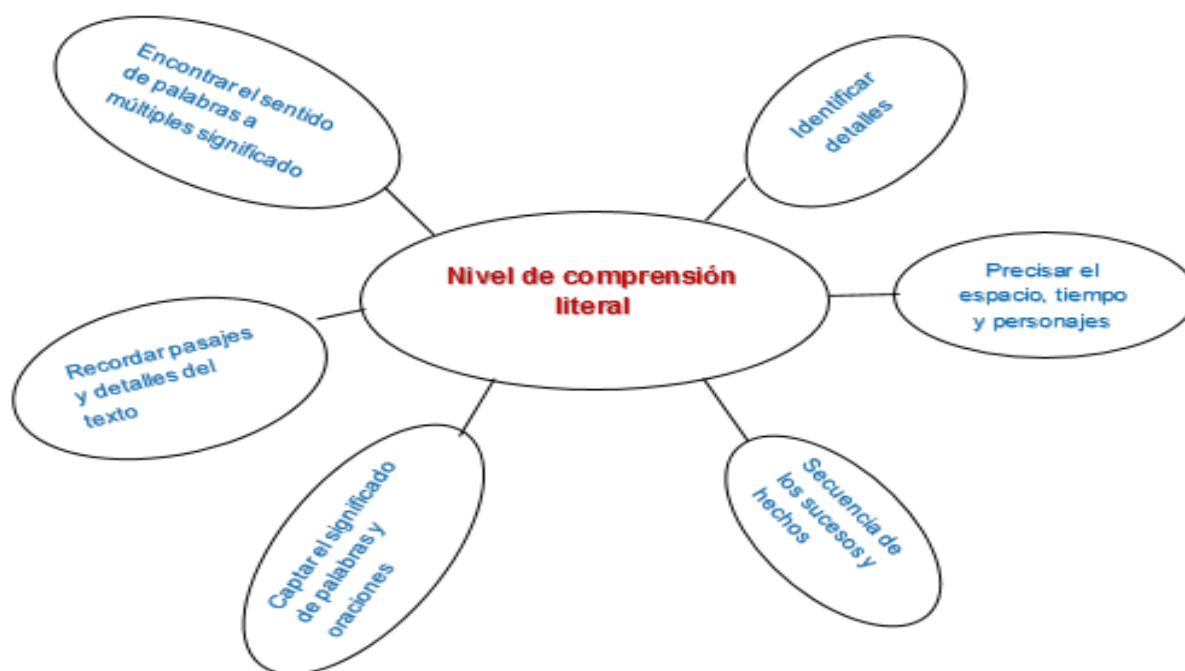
Nivel de comprensión literal

Encontrar el sentido de palabras a múltiples significado

Identificar detalles

Precisar el espacio, tiempo y personajes

Secuencia de los sucesos y hechos

Captar el significado de palabras y oraciones

Recordar pasajes y detalles del texto